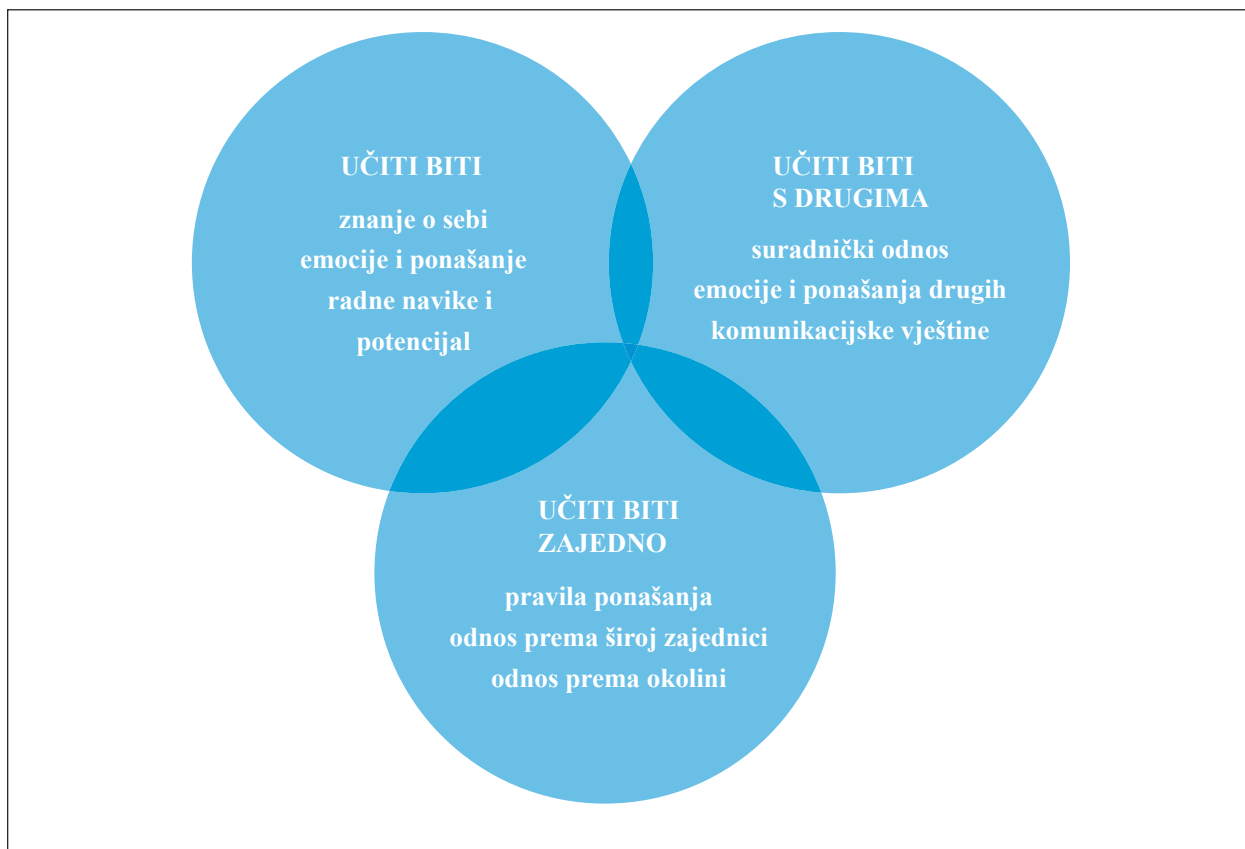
UČITI BITI

znanje o sebi
emocije i ponašanje
radne navike i
potencijal

UČITI BITI
S DRUGIMA

suradnički odnos
emocije i ponašanja drugih
komunikacijske vještine

UČITI BITI
ZAJEDNO

pravila ponašanja
odnos prema široj zajednici
odnos prema okolini